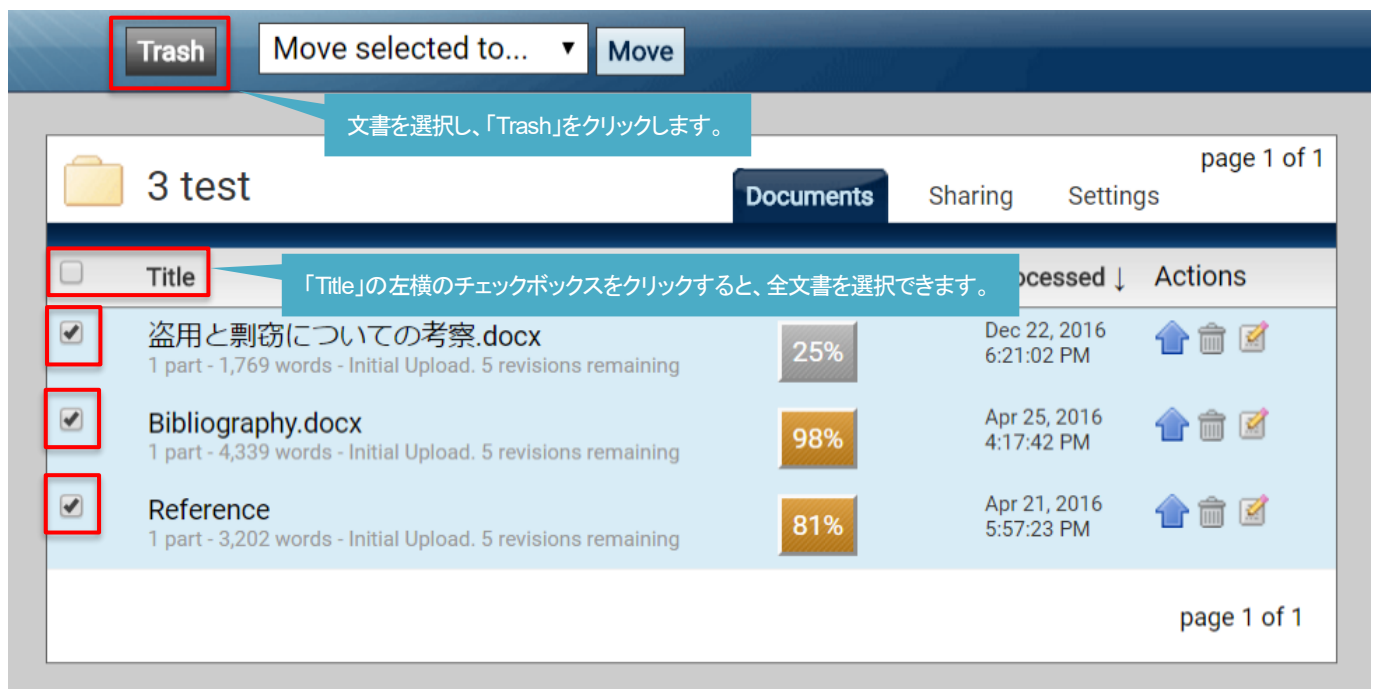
Trash Move selected to... ▼ Move

文書を選択し、「Trash」をクリックします。

page 1 of 1

3 test

Documents Sharing Settings

Title 「Title」の左横のチェックボックスをクリックすると、全文書を選択できます。 ocessed ↓ Actions

盗用と剽窃についての考察.docx
1 part - 1,769 words - Initial Upload. 5 revisions remaining
25%
Dec 22, 2016
6:21:02 PM

Bibliography.docx
1 part - 4,339 words - Initial Upload. 5 revisions remaining
98%
Apr 25, 2016
4:17:42 PM

Reference
1 part - 3,202 words - Initial Upload. 5 revisions remaining
81%
Apr 21, 2016
5:57:23 PM

page 1 of 1